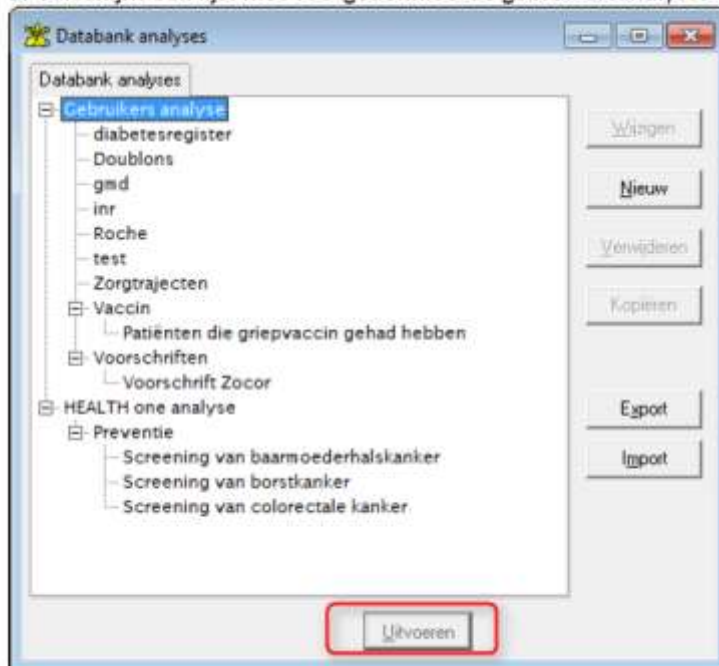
Databank analyses

Databank analyses

Gebruikers analyse
diabetesregister
Doublons
gmd
inr
Roche
test
Zorgtrajecten
Vaccin
Patiënten die griepvaccin gehad hebben
Voorschriften
Voorschrift Zocor
HEALTH one analyse
Preventie
Screening van baarmoederhalskanker
Screening van borstkanker
Screening van colorectale kanker

Wijzigen
Nieuw
Verwijderen
Kopiëren
Export
Import

Uitvoeren